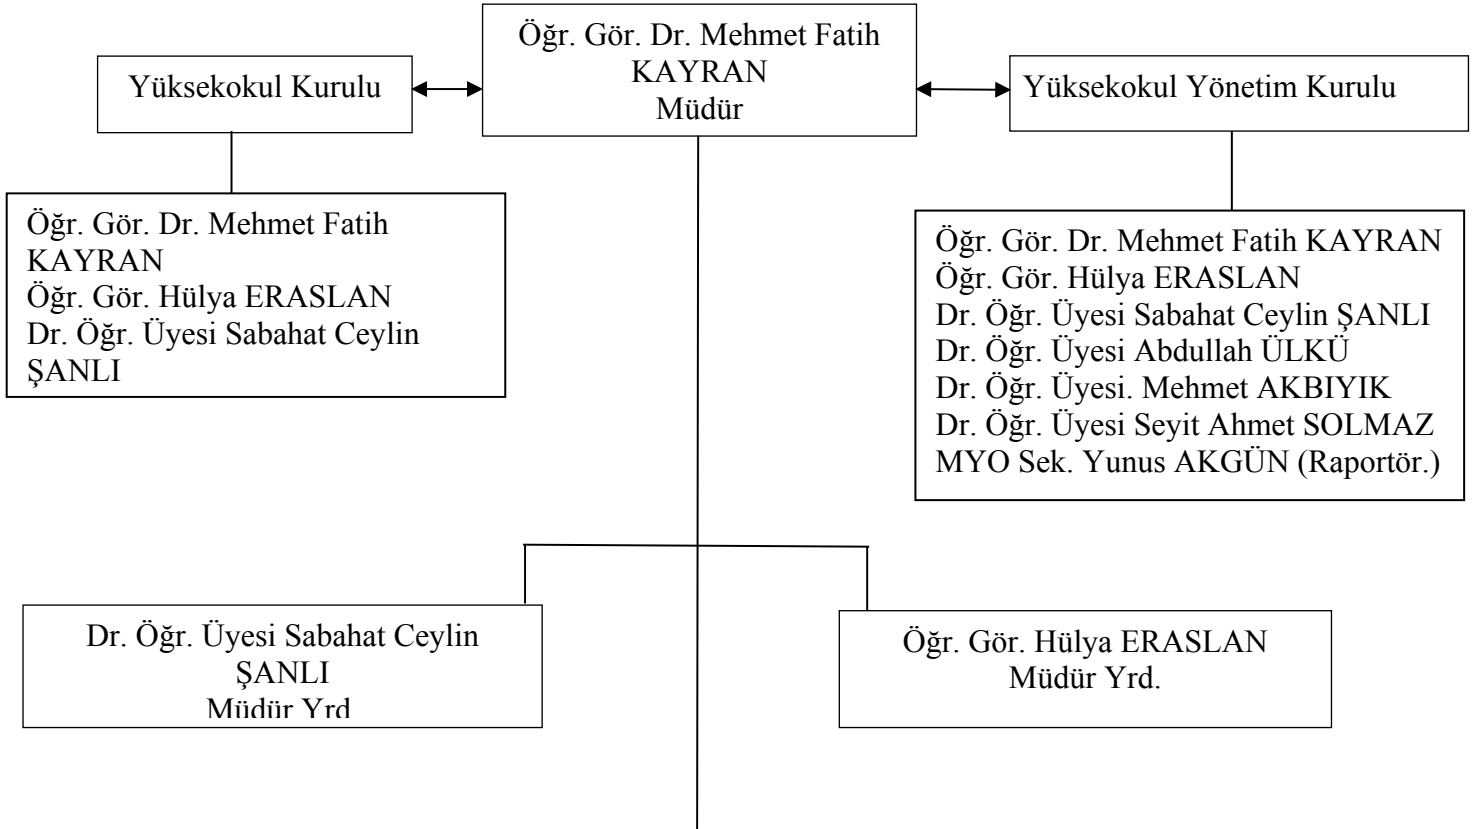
Yüksekokul Kurulu

Öğr. Gör. Dr. Mehmet Fatih KAYRAN
Müdür

Yüksekokul Yönetim Kurulu

Öğr. Gör. Dr. Mehmet Fatih KAYRAN
Öğr. Gör. Hülya ERASLAN
Dr. Öğr. Üyesi Sabahat Ceylin ŞANLI

Öğr. Gör. Dr. Mehmet Fatih KAYRAN
Öğr. Gör. Hülya ERASLAN
Dr. Öğr. Üyesi Sabahat Ceylin ŞANLI
Dr. Öğr. Üyesi Abdullah ÜLKÜ
Dr. Öğr. Üyesi. Mehmet AKBIYIK
Dr. Öğr. Üyesi Seyit Ahmet SOLMAZ
MYO Sek. Yunus AKGÜN (Raportör.)

Dr. Öğr. Üyesi Sabahat Ceylin ŞANLI
Müdür Yrd

Öğr. Gör. Hülya ERASLAN
Müdür Yrd.